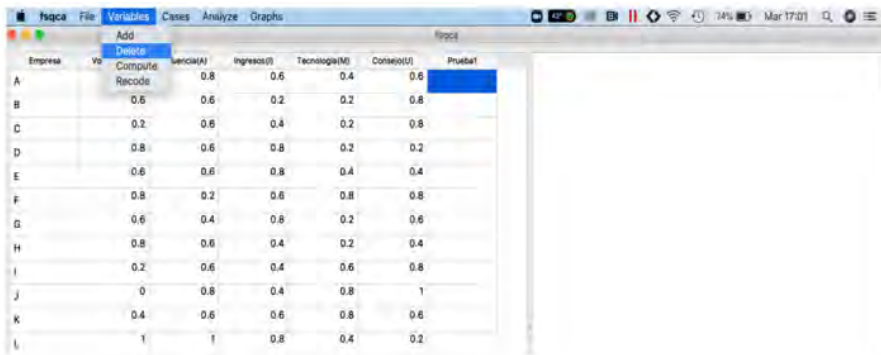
fsqca File Variables Cases Analyze Graphs

Mar 17:01

fsqca

Add
Delete
Compute
Recode

| Empresa | Vo | uencia(A) | Ingresos(I) | Tecnologia(M) | Consejo(U) | Prueba1 |
|---|---|---|---|---|---|---|
| A | | 0.8 | 0.6 | 0.4 | 0.6 | |
| B | 0.6 | 0.6 | 0.2 | 0.2 | 0.8 | |
| C | 0.2 | 0.6 | 0.4 | 0.2 | 0.8 | |
| D | 0.8 | 0.6 | 0.8 | 0.2 | 0.2 | |
| E | 0.6 | 0.6 | 0.8 | 0.4 | 0.4 | |
| F | 0.8 | 0.2 | 0.6 | 0.8 | 0.8 | |
| G | 0.6 | 0.4 | 0.8 | 0.2 | 0.6 | |
| H | 0.8 | 0.6 | 0.4 | 0.2 | 0.4 | |
| I | 0.2 | 0.6 | 0.4 | 0.6 | 0.8 | |
| J | 0 | 0.8 | 0.4 | 0.8 | 1 | |
| K | 0.4 | 0.6 | 0.6 | 0.8 | 0.6 | |
| L | 1 | 1 | 0.8 | 0.4 | 0.2 | |